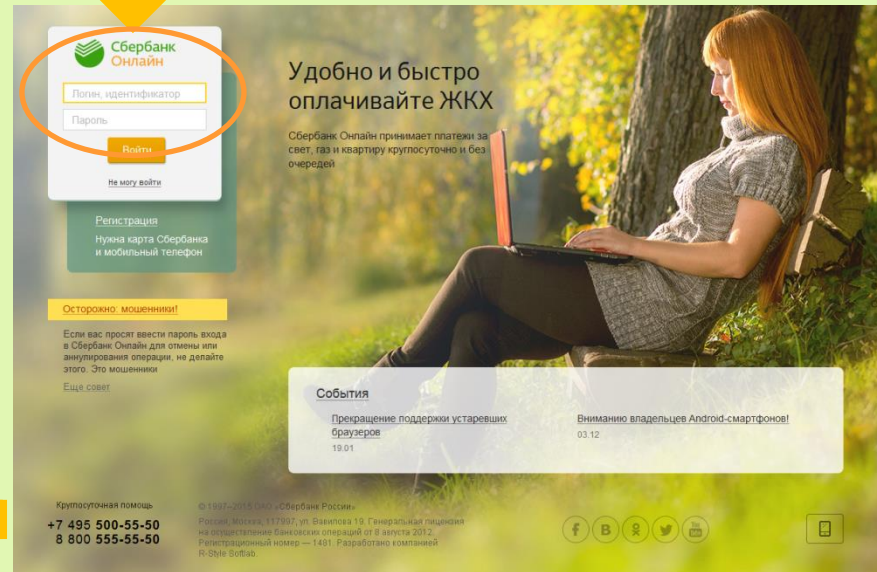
Сбербанк
Онлайн

Логин, идентификатор

Пароль

Войти

Не могу войти

Регистрация
Нужна карта Сбербанка и мобильный телефон

Удобно и быстро оплачивайте ЖКХ

Сбербанк Онлайн принимает платежи за свет, газ и квартиру круглосуточно и без очередей

Осторожно: мошенники!

Если вас просят ввести пароль входа в Сбербанк Онлайн для отмены или аннулирования операции, не делайте этого. Это мошенники

Еще совет

События

Прекращение поддержки устаревших браузеров
19.01

Вниманию владельцев Android-смартфонов!
03.12

Круглосуточная помощь
+7 495 500-55-50
8 800 555-55-50

© 1997—2015 ОАО «Сбербанк России»
Россия, Москва, 117997, ул. Вавилова 19. Генеральная лицензия на осуществление банковских операций от 8 августа 2012. Регистрационный номер — 1481. Разработано компанией R-Style Softlab.

f B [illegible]